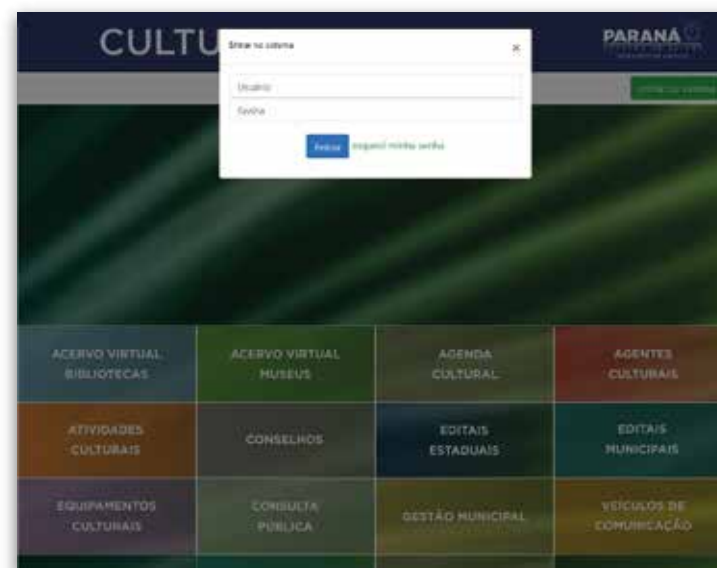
CULTU

PARANÁ

Entrar no sistema

×

Usuário

Senha

Entrar

Esqueci minha senha

ACERVO VIRTUAL BIBLIOTECAS

ACERVO VIRTUAL MUSEUS

AGENDA CULTURAL

AGENTES CULTURAIS

ATIVIDADES CULTURAIS

CONSELHOS

EDITAIS ESTADUAIS

EDITAIS MUNICIPAIS

EQUIPAMENTOS CULTURAIS

CONSULTA PÚBLICA

GESTÃO MUNICIPAL

VEÍCULOS DE COMUNICAÇÃO